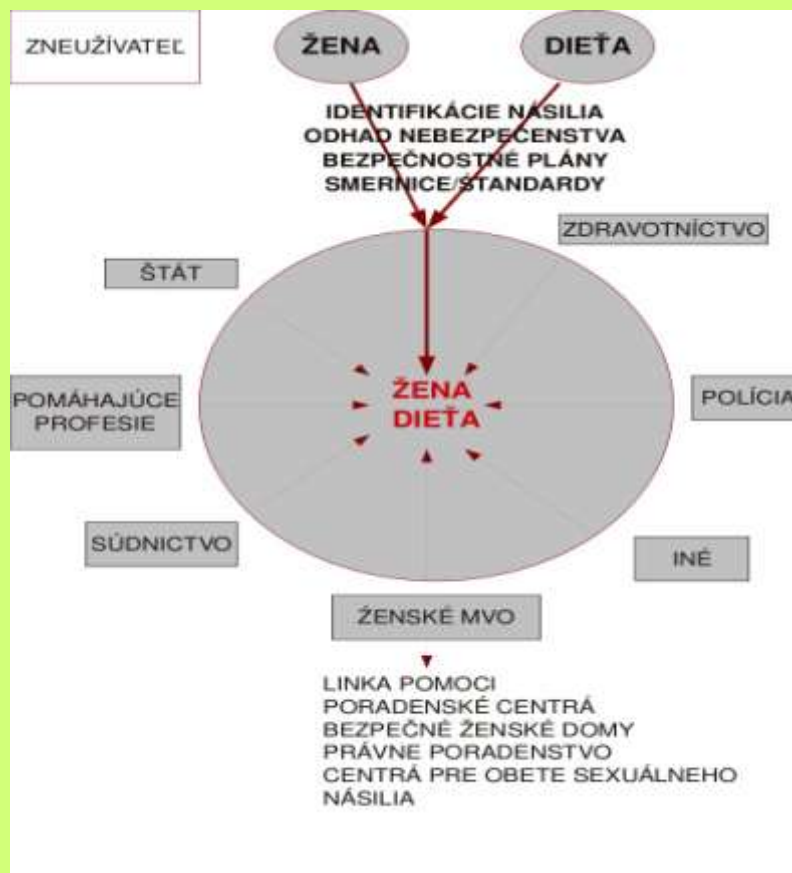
ZNEUŽÍVATEĽ

ŽENA

DIEŤA

IDENTIFIKÁCIE NÁSILIA
ODHAD NEBEZPEČENSTVA
BEZPEČNOSTNÉ PLÁNY
SMERNICE/ŠTANDARDY

ZDRAVOTNÍCTVO

ŠTÁT

POMÁHAJÚCE PROFESIE

ŽENA
DIEŤA

POLÍCIA

SÚDNICTVO

INÉ

ŽENSKÉ MVO

LINKA POMOCI
PORADENSKÉ CENTRÁ
BEZPEČNÉ ŽENSKÉ DOMY
PRÁVNE PORADENSTVO
CENTRÁ PRE OBETE SEXUÁLNEHO NÁSILIA